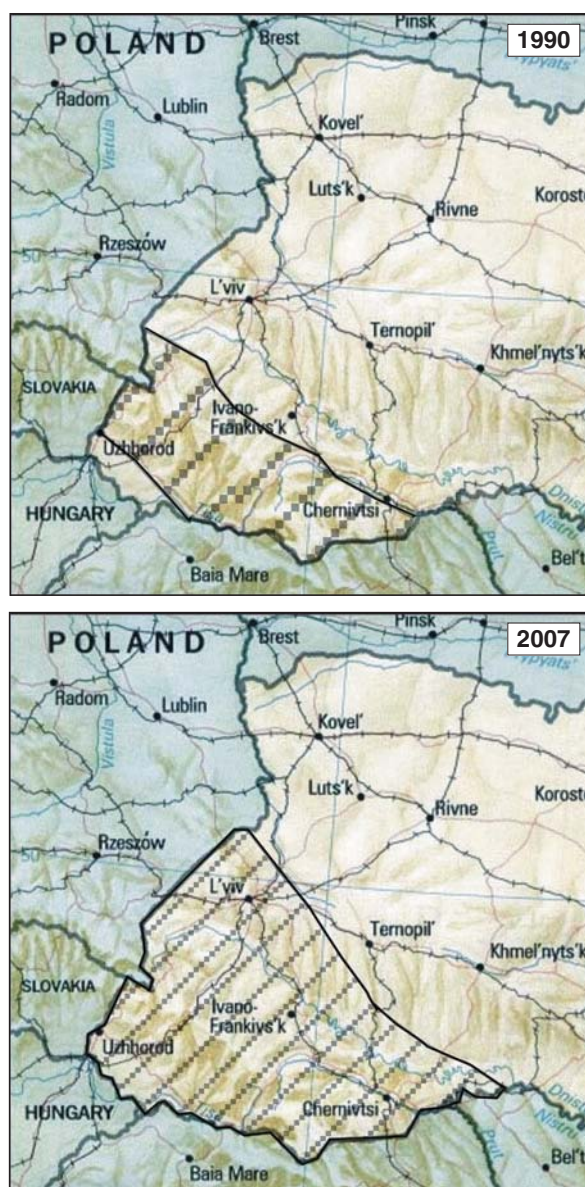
POLAND
Brest
Pinsk
1990
Pryats'
Radom
Lublin
Vistula
Kovel'
Luts'k
Rivne
Korost
Rzeszów
50
L'viv
Ternopil'
Khmel'nyts'k
SLOVAKIA
Ivano-Frankivs'k
Uzhhorod
HUNGARY
Chernivtsi
Dnist
Nistru
Prut
Bel't
Baia Mare

POLAND
Brest
Pinsk
2007
Pryats'
Radom
Lublin
Vistula
Kovel'
Luts'k
Rivne
Korost
Rzeszów
50
L'viv
Ternopil'
Khmel'nyts'k
SLOVAKIA
Ivano-Frankivs'k
Uzhhorod
HUNGARY
Chernivtsi
Dnist
Nistru
Prut
Bel't
Baia Mare